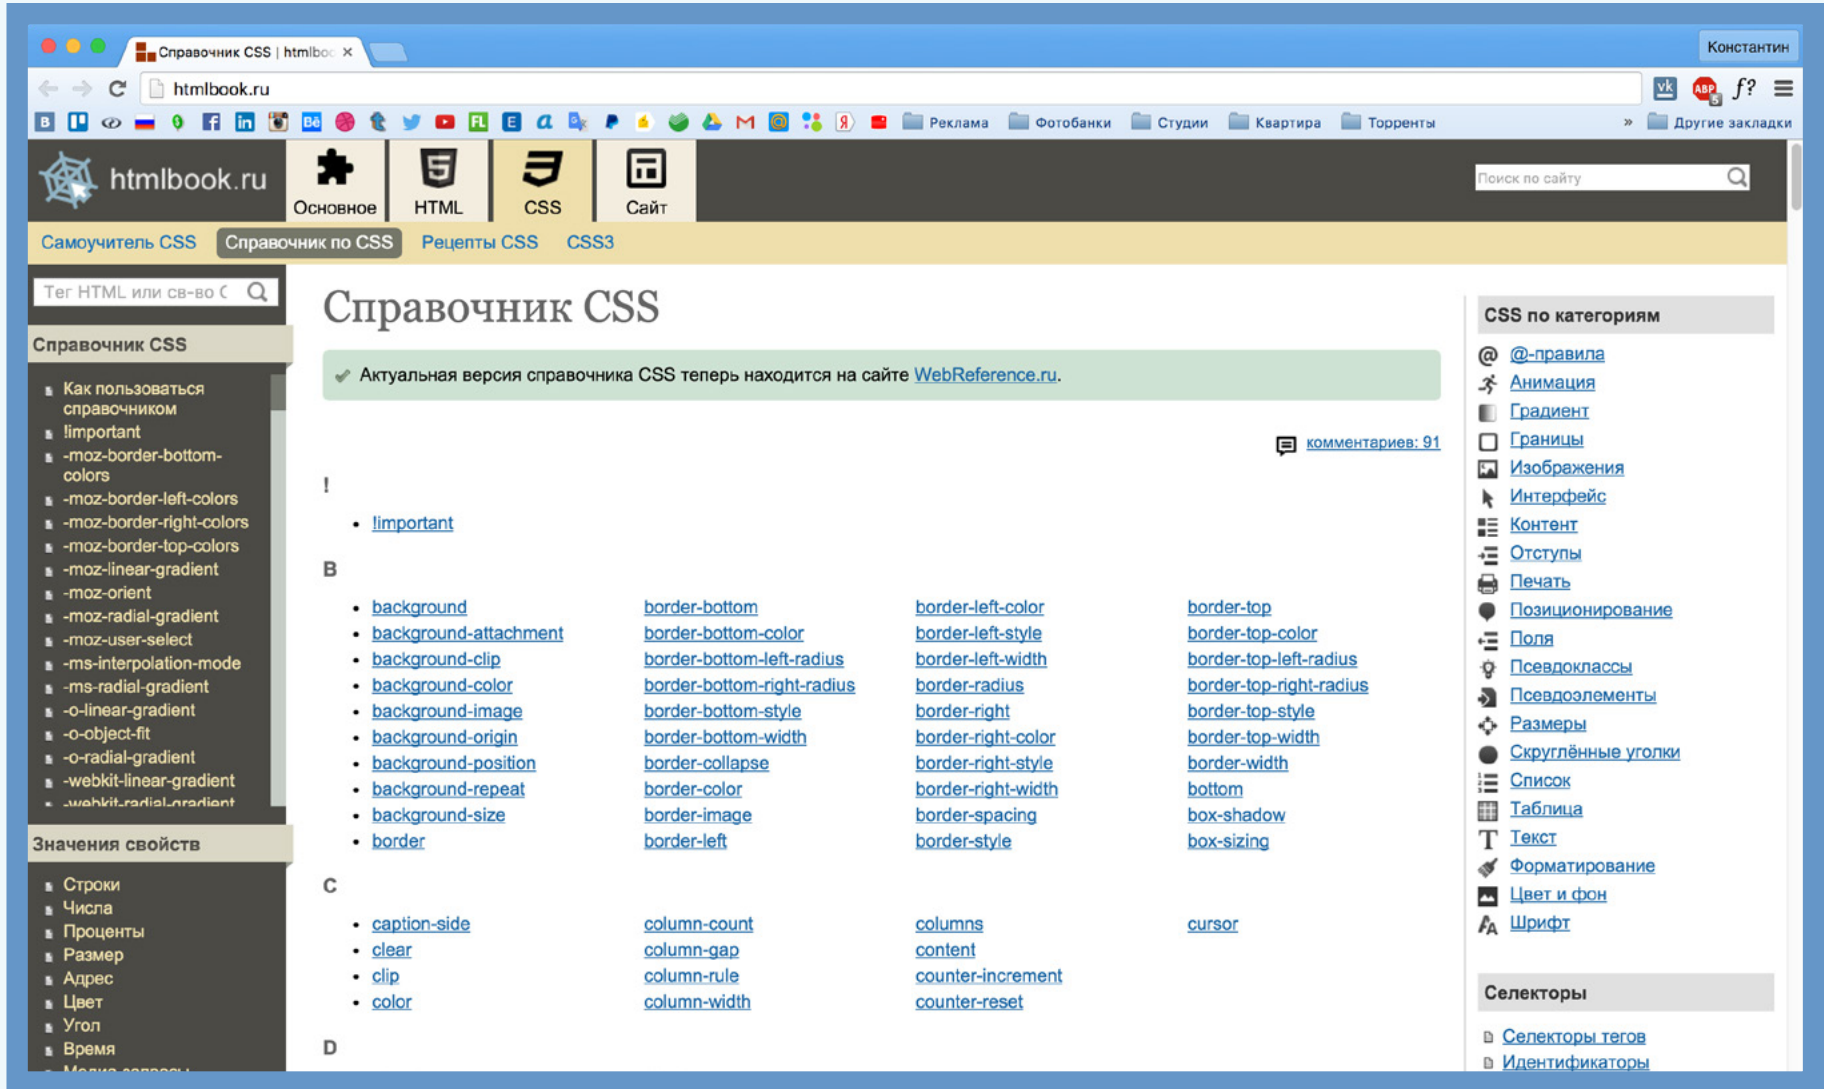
Справочник CSS | htmlbo ×

Константин

htmlbook.ru

Реклама Фотобанки Студии Квартира Торренты » Другие закладки

htmlbook.ru

Основное HTML CSS Сайт

Поиск по сайту

Самоучитель CSS Справочник по CSS Рецепты CSS CSS3

Тег HTML или св-во С

Справочник CSS

- Как пользоваться справочником
- !important
- -moz-border-bottom-colors
- -moz-border-left-colors
- -moz-border-right-colors
- -moz-border-top-colors
- -moz-linear-gradient
- -moz-orient
- -moz-radial-gradient
- -moz-user-select
- -ms-interpolation-mode
- -ms-radial-gradient
- -o-linear-gradient
- -o-object-fit
- -o-radial-gradient
- -webkit-linear-gradient
- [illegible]

Значения свойств

- Строки
- Числа
- Проценты
- Размер
- Адрес
- Цвет
- Угол
- Время
- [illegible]

Справочник CSS

Актуальная версия справочника CSS теперь находится на сайте WebReference.ru.

комментариев: 91

!

- !important

B

| | | | |
|---|---|---|---|
| background | border-bottom | border-left-color | border-top |
| background-attachment | border-bottom-color | border-left-style | border-top-color |
| background-clip | border-bottom-left-radius | border-left-width | border-top-left-radius |
| background-color | border-bottom-right-radius | border-radius | border-top-right-radius |
| background-image | border-bottom-style | border-right | border-top-style |
| background-origin | border-bottom-width | border-right-color | border-top-width |
| background-position | border-collapse | border-right-style | border-width |
| background-repeat | border-color | border-right-width | bottom |
| background-size | border-image | border-spacing | box-shadow |
| border | border-left | border-style | box-sizing |

C

| | | | |
|---|---|---|---|
| caption-side | column-count | columns | cursor |
| clear | column-gap | content | |
| clip | column-rule | counter-increment | |
| color | column-width | counter-reset | |

D

CSS по категориям

@-правила
Анимация
Градиент
Границы
Изображения
Интерфейс
Контент
Отступы
Печать
Позиционирование
Поля
Псевдоклассы
Псевдоэлементы
Размеры
Скруглённые уголки
Список
Таблица
Текст
Форматирование
Цвет и фон
Шрифт

Селекторы

Селекторы тегов
Идентификаторы